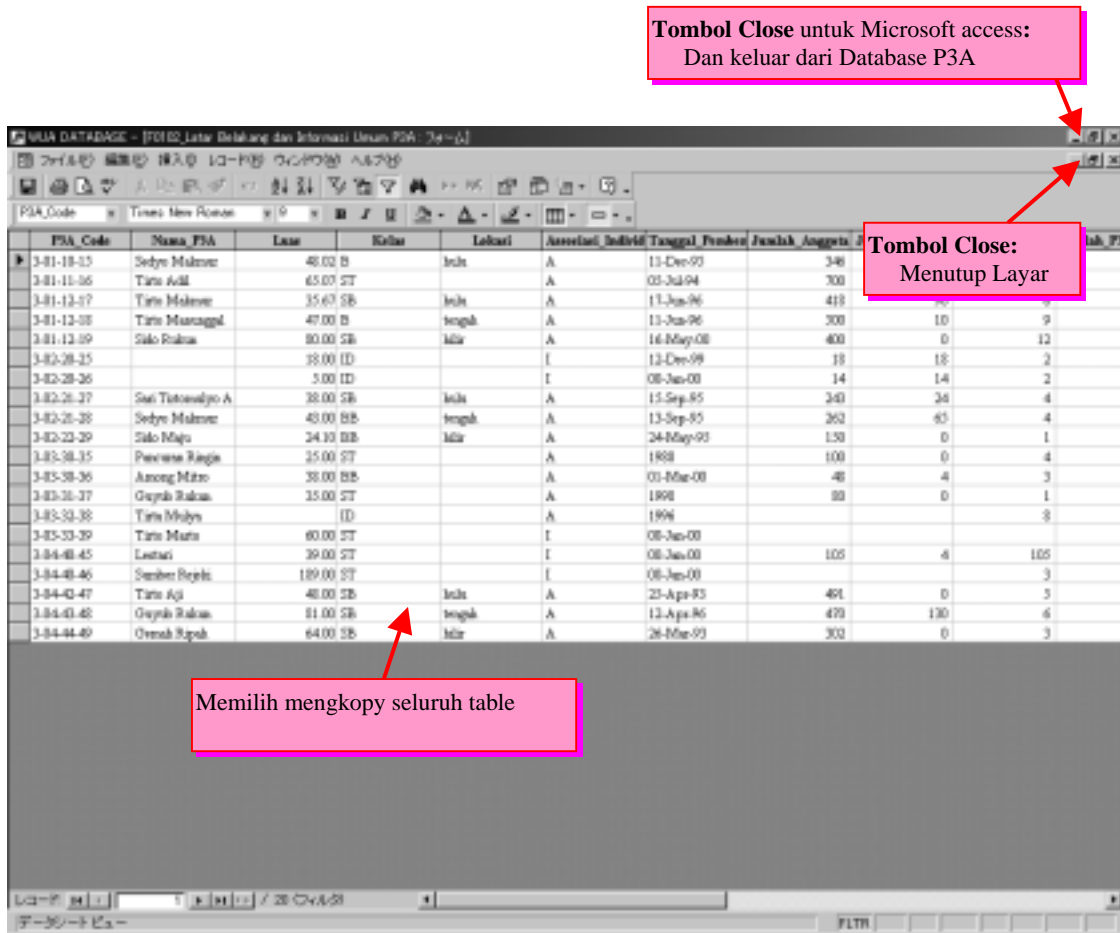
**Tombol Close** untuk Microsoft access**:**
Dan keluar dari Database P3A

P3A DATABASE - [F0102_Latar Belakang dan Informasi Umum P3A : フォーム]

ファイル(F) 編集(E) 挿入(I) レコード(R) ウィンドウ(W) ヘルプ(H)

P3A_Code Times New Roman 9 B I U

**Tombol Close:**
Menutup Layar

| P3A_Code | Nama_P3A | Luas | Kelas | Lokasi | Associasi_Individ | Tanggal_Pemben | Jumlah_Anggota | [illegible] | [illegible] |
|---|---|---|---|---|---|---|---|---|---|
| 3-81-18-13 | Sedyo Makmur | 48.02 | B | hulu | A | 11-Dec-93 | 346 | | |
| 3-81-11-16 | Tirto Adil | 65.07 | ST | | A | 03-Jul-94 | 700 | | |
| 3-81-12-17 | Tirto Makmur | 35.67 | SB | hulu | A | 17-Jun-96 | 418 | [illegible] | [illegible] |
| 3-81-12-18 | Tirto Manunggal | 47.00 | B | tengah | A | 11-Jun-96 | 300 | 10 | 9 |
| 3-81-12-19 | Sido Rukun | 80.00 | SB | hilir | A | 16-May-00 | 400 | 0 | 12 |
| 3-82-28-25 | | 18.00 | ID | | I | 12-Dec-99 | 18 | 18 | 2 |
| 3-82-28-26 | | 5.00 | ID | | I | 08-Jan-00 | 14 | 14 | 2 |
| 3-82-21-27 | Sari Tirtomulyo A | 38.00 | SB | hulu | A | 15-Sep-95 | 243 | 34 | 4 |
| 3-82-21-28 | Sedyo Makmur | 43.00 | BB | tengah | A | 13-Sep-95 | 262 | 65 | 4 |
| 3-82-22-29 | Sido Maju | 24.10 | BB | hilir | A | 24-May-93 | 150 | 0 | 1 |
| 3-83-38-35 | Pancuran Ringin | 25.00 | ST | | A | 1988 | 100 | 0 | 4 |
| 3-83-38-36 | Among Mitro | 38.00 | BB | | A | 01-Mar-00 | 48 | 4 | 3 |
| 3-83-31-37 | Guyub Rukun | 35.00 | ST | | A | 1998 | 88 | 0 | 1 |
| 3-83-33-38 | Tirto Mulyo | | ID | | A | 1996 | | | 8 |
| 3-83-33-39 | Tirto Murti | 60.00 | ST | | I | 08-Jan-00 | | | |
| 3-84-48-45 | Lestari | 39.00 | ST | | I | 08-Jan-00 | 105 | 4 | 105 |
| 3-84-48-46 | Sumber Rejeki | 189.00 | ST | | I | 08-Jan-00 | | | 3 |
| 3-84-42-47 | Tirto Aji | 48.00 | SB | hulu | A | 23-Apr-93 | 491 | 0 | 5 |
| 3-84-43-48 | Guyub Rukun | 81.00 | SB | tengah | A | 12-Apr-96 | 473 | 130 | 6 |
| 3-84-44-49 | Ocmah Rjpah | 64.00 | SB | hilir | A | 26-Mar-93 | 302 | 0 | 3 |

Memilih mengkopy seluruh table

レコード: 1 / 20 (フィルタ)

データシート ビュー FLTR